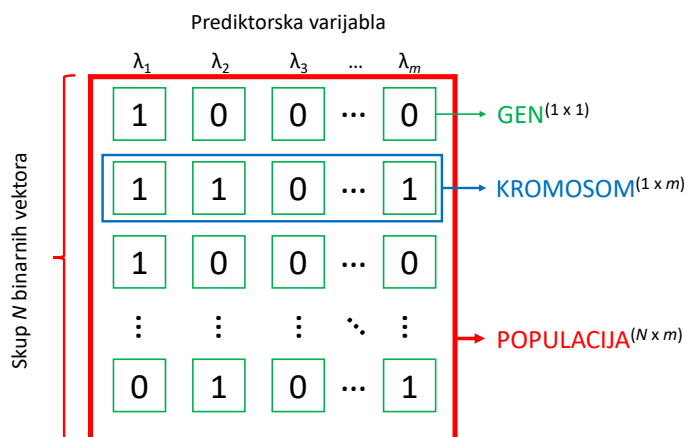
Prediktorska varijabla

$\lambda_1$ $\lambda_2$ $\lambda_3$ … $\lambda_m$

Skup $N$ binarnih vektora

| | | | | |
|---|---|---|---|---|
| 1 | 0 | 0 | ⋯ | 0 |
| 1 | 1 | 0 | ⋯ | 1 |
| 1 | 0 | 0 | ⋯ | 0 |
| ⋮ | ⋮ | ⋮ | ⋱ | ⋮ |
| 0 | 1 | 0 | ⋯ | 1 |

GEN$^{(1 \times 1)}$

KROMOSOM$^{(1 \times m)}$

POPULACIJA$^{(N \times m)}$